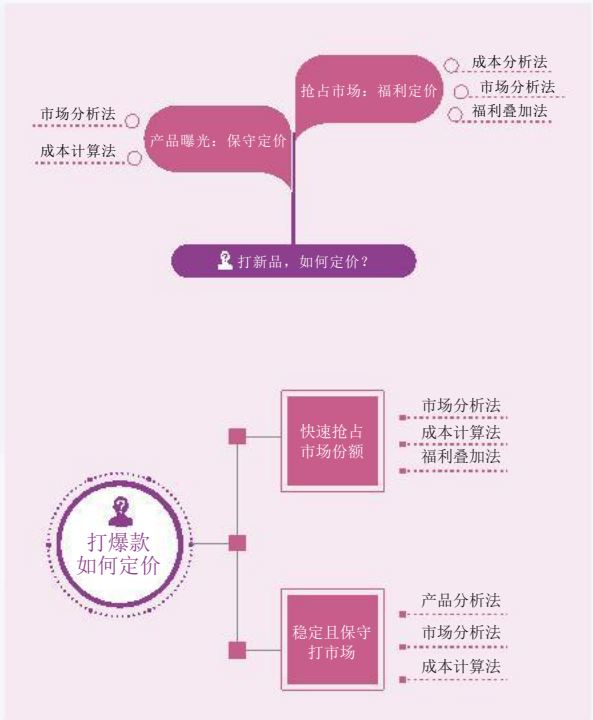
抢占市场：福利定价

成本分析法

市场分析法

福利叠加法

产品曝光：保守定价

市场分析法

成本计算法

打新品，如何定价？

打爆款
如何定价

快速抢占
市场份额

市场分析法

成本计算法

福利叠加法

稳定且保守
打市场

产品分析法

市场分析法

成本计算法